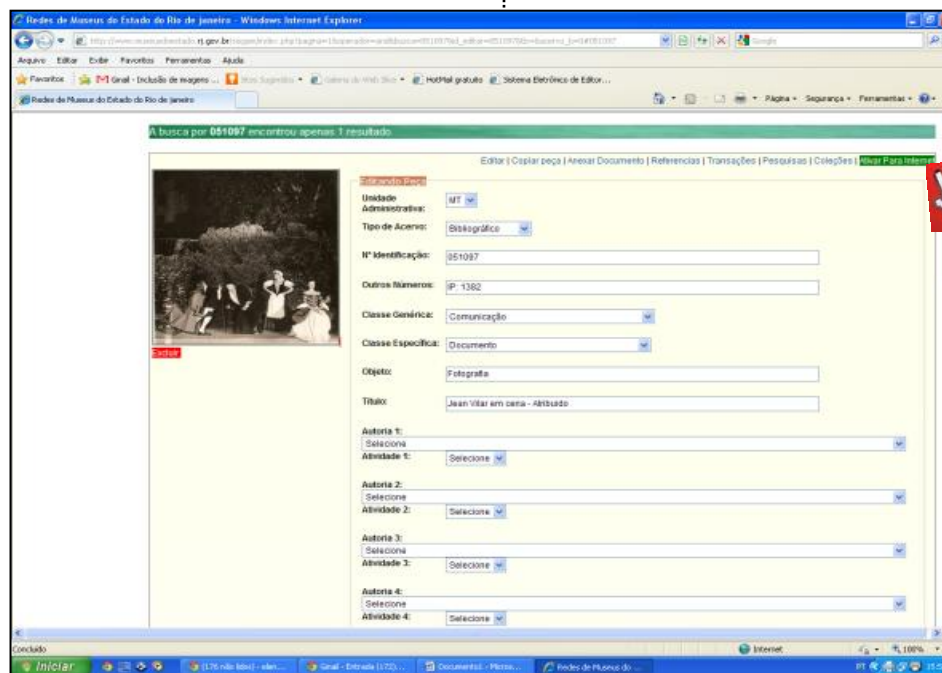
Redes de Museus do Estado do Rio de janeiro - Windows Internet Explorer

http://www.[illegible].rj.gov.br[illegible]

Arquivo Editar Exibir Favoritos Ferramentas Ajuda

Favoritos Gmail - Inclusão de imagens ... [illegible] HotMail gratuito Sistema Eletrônico de Editor...

Redes de Museus do Estado do Rio de janeiro

Página Segurança Ferramentas

A busca por 051097 encontrou apenas 1 resultado

Editar | Copiar peça | Anexar Documento | Referencias | Transações | Pesquisas | Coleções | Ativar Para Internet

Excluir

Editando Peça

Unidade Administrativa: MT

Tipo de Acervo: Bibliográfico

Nº Identificação: 051097

Outros Números: IP: 1382

Classe Genérica: Comunicação

Classe Específica: Documento

Objeto: Fotografia

Título: Jean Vilar em cena - Atribuido

Autoria 1:
Selecione
Atividade 1: Selecione

Autoria 2:
Selecione
Atividade 2: Selecione

Autoria 3:
Selecione
Atividade 3: Selecione

Autoria 4:
Selecione
Atividade 4: Selecione

Concluído

Internet 100%

Iniciar (176 não lidos) - elen... Gmail - Entrada (172)... Documento1 - Micros... Redes de Museus do ...

PT